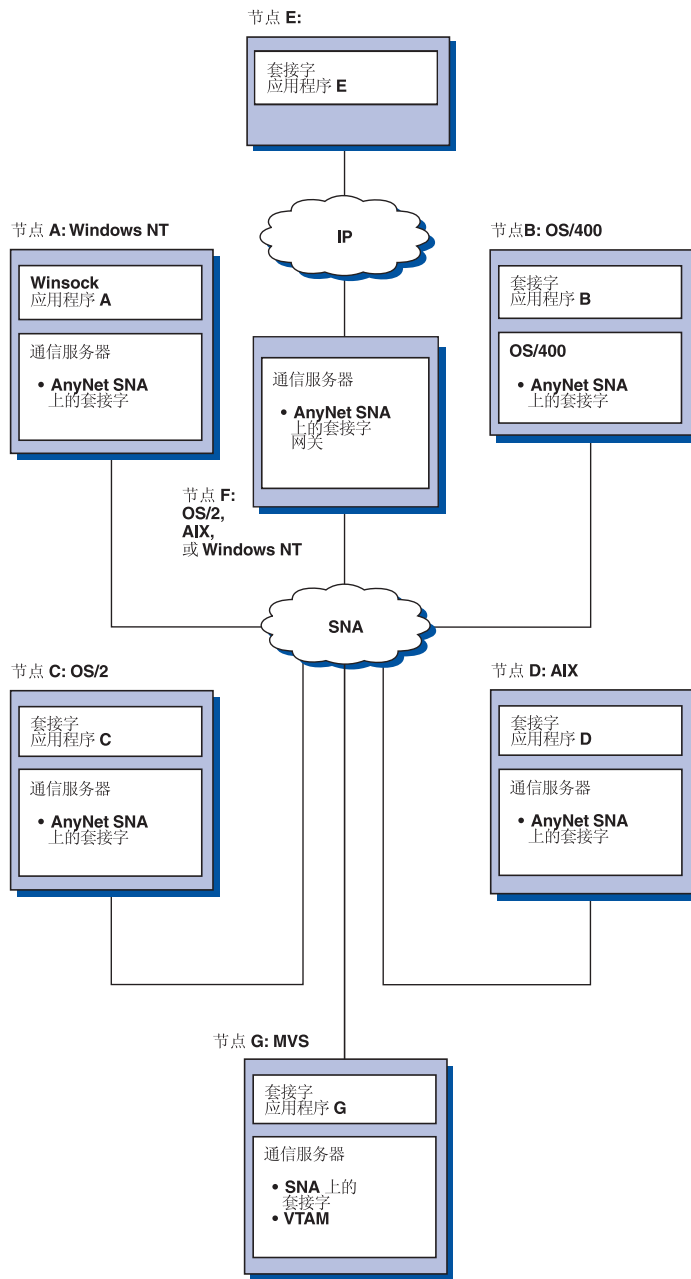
节点 E:

套接字
应用程序 E

IP

节点 A: Windows NT

Winsock
应用程序 A

通信服务器

• AnyNet SNA
上的套接字

通信服务器

• AnyNet SNA
上的套接字
网关

节点B: OS/400

套接字
应用程序 B

OS/400

• AnyNet SNA
上的套接字

节点 F:
OS/2,
AIX,
或 Windows NT

SNA

节点 C: OS/2

套接字
应用程序 C

通信服务器

• AnyNet SNA
上的套接字

节点 D: AIX

套接字
应用程序 D

通信服务器

• AnyNet SNA
上的套接字

节点 G: MVS

套接字
应用程序 G

通信服务器

• SNA 上的
套接字
• VTAM